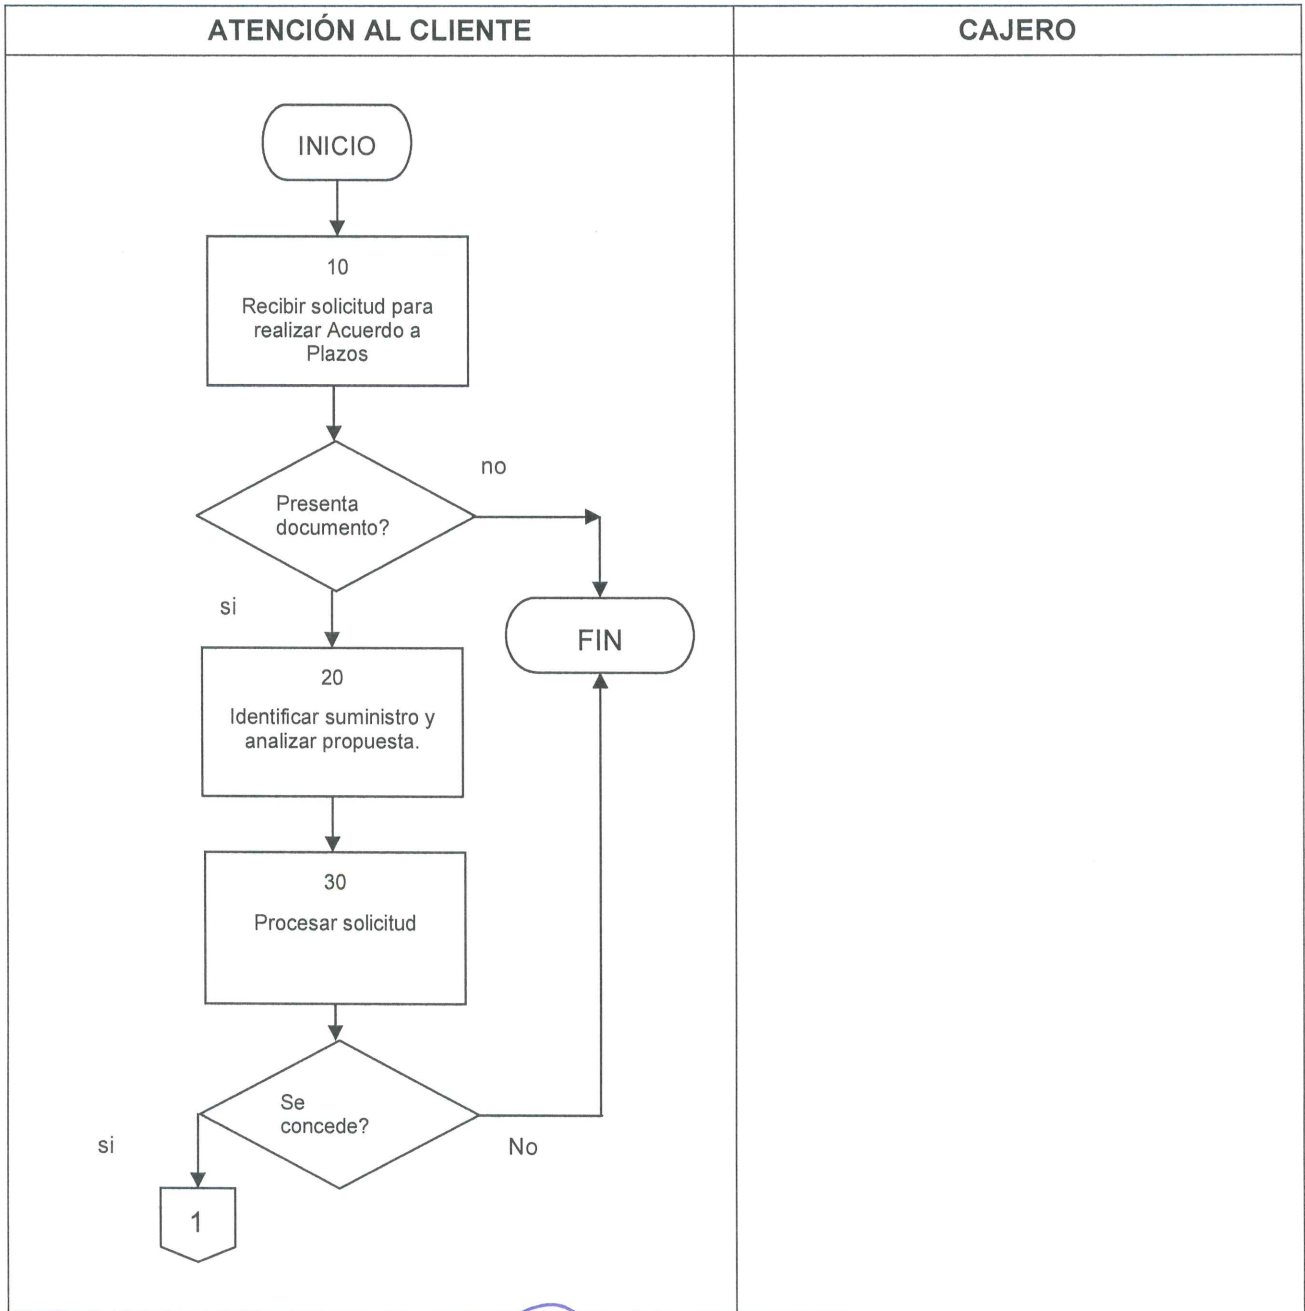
| ATENCIÓN AL CLIENTE | CAJERO |
|---|---|

INICIO

10

Recibir solicitud para realizar Acuerdo a Plazos

Presenta documento?

no

si

FIN

20

Identificar suministro y analizar propuesta.

30

Procesar solicitud

Se concede?

si

No

1